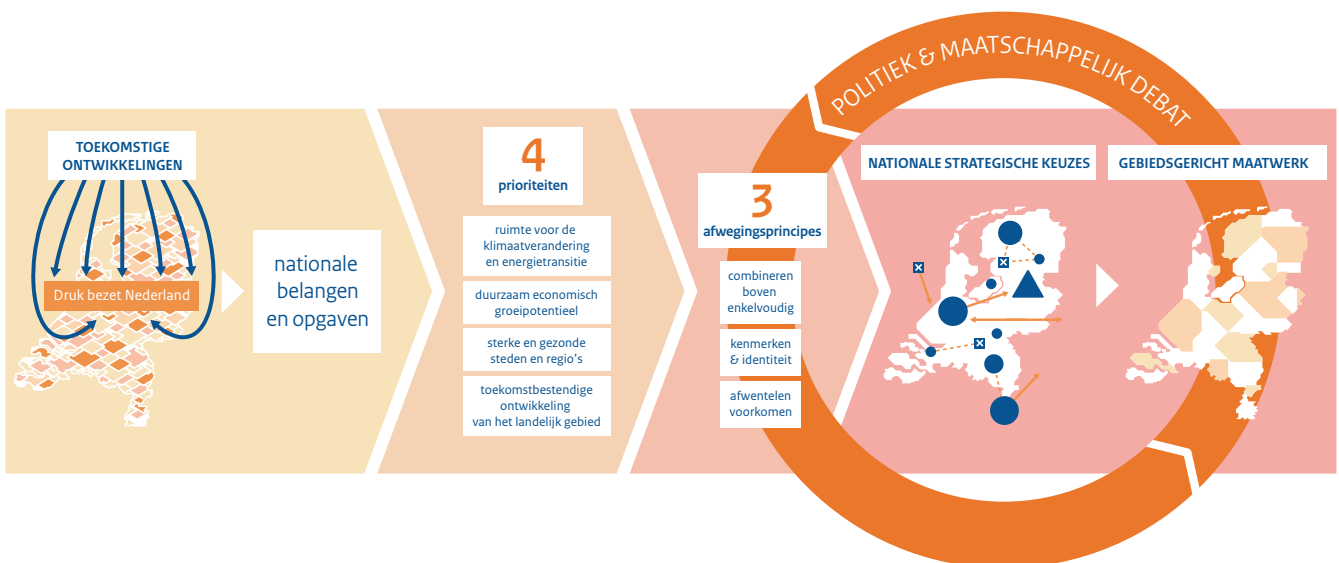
TOEKOMSTIGE ONTWIKKELINGEN

Druk bezet Nederland

nationale belangen en opgaven

4
prioriteiten

ruimte voor de klimaatverandering en energietransitie

duurzaam economisch groeipotentieel

sterke en gezonde steden en regio's

toekomstbestendige ontwikkeling van het landelijk gebied

3
afwegingsprincipes

combineren boven enkelvoudig

kenmerken & identiteit

afwentelen voorkomen

POLITIEK & MAATSCHAPPELIJK DEBAT

NATIONALE STRATEGISCHE KEUZES

GEBIEDSGERICHT MAATWERK